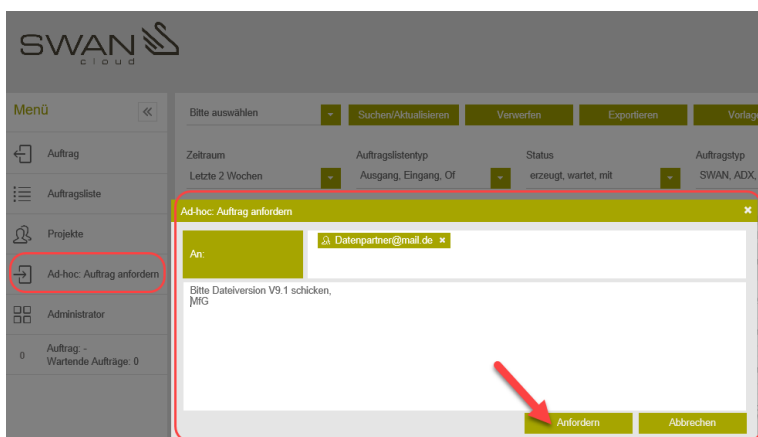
SWAN
cloud

Menü «

Auftrag

Auftragsliste

Projekte

Ad-hoc: Auftrag anfordern

Administrator

0 Auftrag: -
Wartende Aufträge: 0

Bitte auswählen

Suchen/Aktualisieren

Verwerfen

Exportieren

Vorlage

Zeitraum
Letzte 2 Wochen

Auftragslistentyp
Ausgang, Eingang, Of

Status
erzeugt, wartet, mit

Auftragstyp
SWAN, ADX,

Ad-hoc: Auftrag anfordern ×

An:

Datenpartner@mail.de ×

Bitte Dateiversion V9.1 schicken,
MfG

Anfordern

Abbrechen